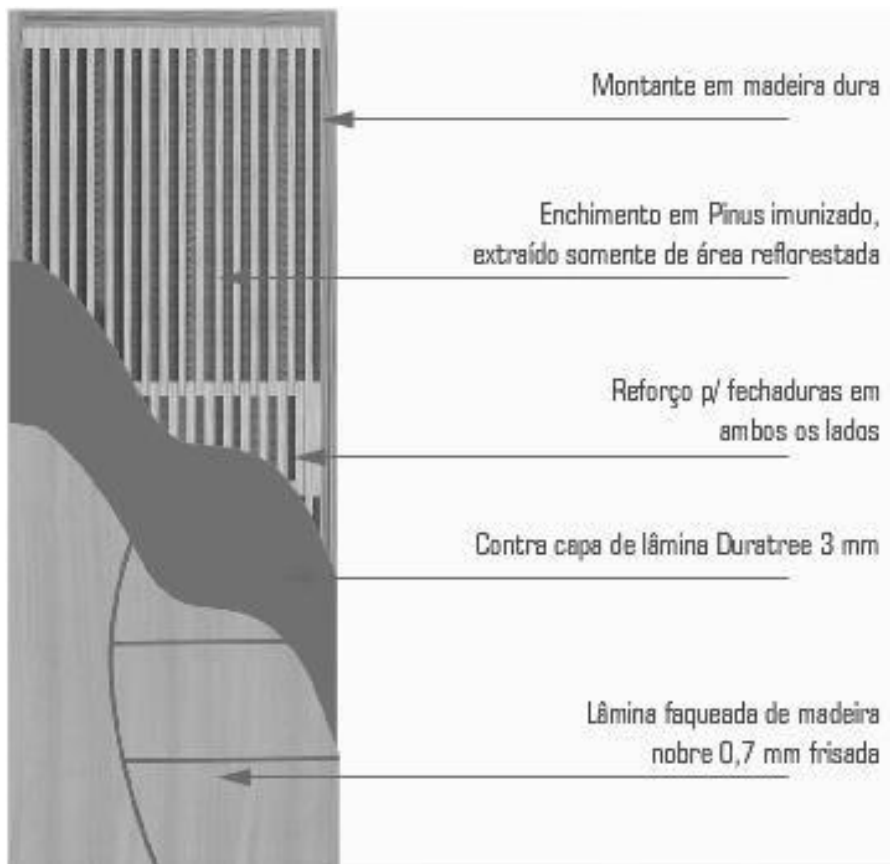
Montante em madeira dura

Enchimento em Pinus imunizado, extraído somente de área reflorestada

Reforço p/ fechaduras em ambos os lados

Contra capa de lâmina Duratree 3 mm

Lâmina faqueada de madeira nobre 0,7 mm frisada